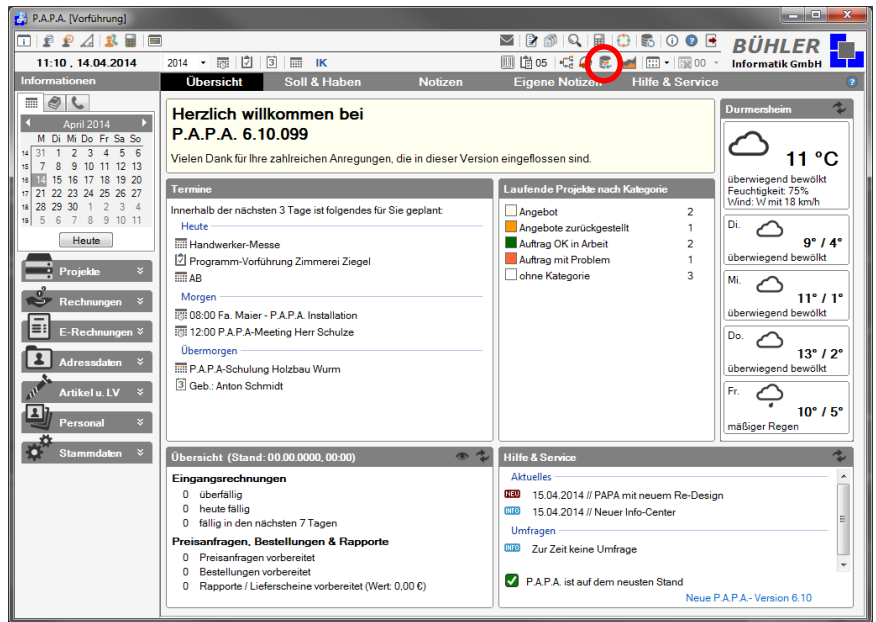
P.A.P.A. [Vorführung]

BÜHLER Informatik GmbH

11:10 , 14.04.2014 | 2014 | 3 | IK | 05 | 00

Informationen

April 2014

| | M | Di | Mi | Do | Fr | Sa | So |
|---|---|---|---|---|---|---|---|
| 14 | 31 | 1 | 2 | 3 | 4 | 5 | 6 |
| 15 | 7 | 8 | 9 | 10 | 11 | 12 | 13 |
| 16 | 14 | 15 | 16 | 17 | 18 | 19 | 20 |
| 17 | 21 | 22 | 23 | 24 | 25 | 26 | 27 |
| 18 | 28 | 29 | 30 | 1 | 2 | 3 | 4 |
| 19 | 5 | 6 | 7 | 8 | 9 | 10 | 11 |

Heute

Projekte
Rechnungen
E-Rechnungen
Adressdaten
Artikel u. LV
Personal
Stammdaten

Übersicht | Soll & Haben | Notizen | Eigene Notizen | Hilfe & Service

Herzlich willkommen bei
P.A.P.A. 6.10.099

Vielen Dank für Ihre zahlreichen Anregungen, die in dieser Version eingeflossen sind.

Termine

Innerhalb der nächsten 3 Tage ist folgendes für Sie geplant:

Heute
Handwerker-Messe
Programm-Vorführung Zimmerei Ziegel
AB

Morgen
08:00 Fa. Maier - P.A.P.A. Installation
12:00 P.A.P.A-Meeting Herr Schulze

Übermorgen
P.A.P.A-Schulung Holzbau Wurm
3 Geb.: Anton Schmidt

Laufende Projekte nach Kategorie

| | |
|---|---|
| Angebot | 2 |
| Angebote zurückgestellt | 1 |
| Auftrag OK in Arbeit | 2 |
| Auftrag mit Problem | 1 |
| ohne Kategorie | 3 |

Durmersheim

11 °C
überwiegend bewölkt
Feuchtigkeit: 75%
Wind: W mit 18 km/h

Di.
9° / 4°
überwiegend bewölkt

Mi.
11° / 1°
überwiegend bewölkt

Do.
13° / 2°
überwiegend bewölkt

Fr.
10° / 5°
mäßiger Regen

Übersicht (Stand: 00.00.0000, 00:00)

Eingangsrechnungen
0 überfällig
0 heute fällig
0 fällig in den nächsten 7 Tagen

Preisanfragen, Bestellungen & Rapporte
0 Preisanfragen vorbereitet
0 Bestellungen vorbereitet
0 Rapporte / Lieferscheine vorbereitet (Wert: 0,00 €)

Hilfe & Service

Aktuelles
NEU 15.04.2014 // PAPA mit neuem Re-Design
INFO 15.04.2014 // Neuer Info-Center

Umfragen
INFO Zur Zeit keine Umfrage

P.A.P.A. ist auf dem neusten Stand

Neue P.A.P.A.- Version 6.10